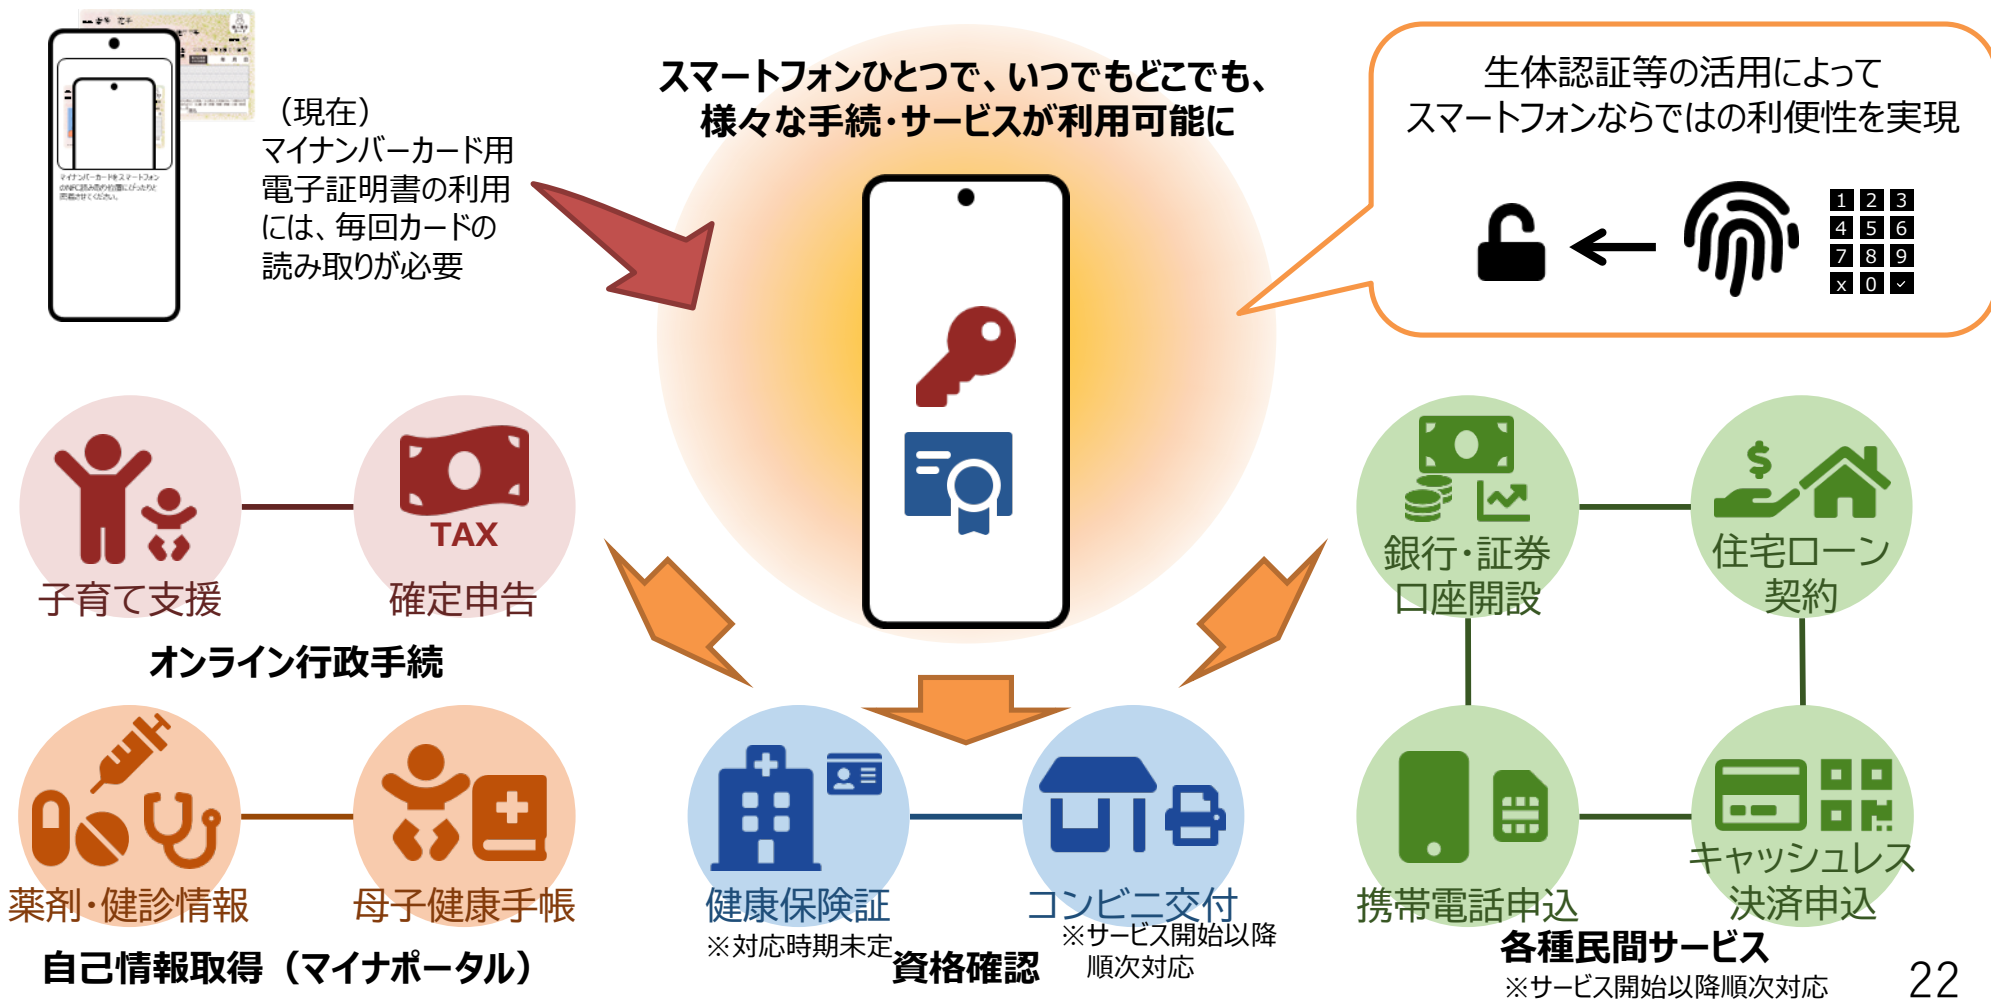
（現在）
マイナンバーカード用電子証明書の利用には、毎回カードの読み取りが必要

スマートフォンひとつで、いつでもどこでも、
様々な手続・サービスが利用可能に

生体認証等の活用によって
スマートフォンならではの利便性を実現

1 2 3
4 5 6
7 8 9
x 0

子育て支援

TAX
確定申告

オンライン行政手続

薬剤・健診情報

母子健康手帳

自己情報取得（マイナポータル）

健康保険証
※対応時期未定

コンビニ交付
※サービス開始以降順次対応

資格確認

銀行・証券口座開設

住宅ローン契約

携帯電話申込

キャッシュレス決済申込

各種民間サービス
※サービス開始以降順次対応

22